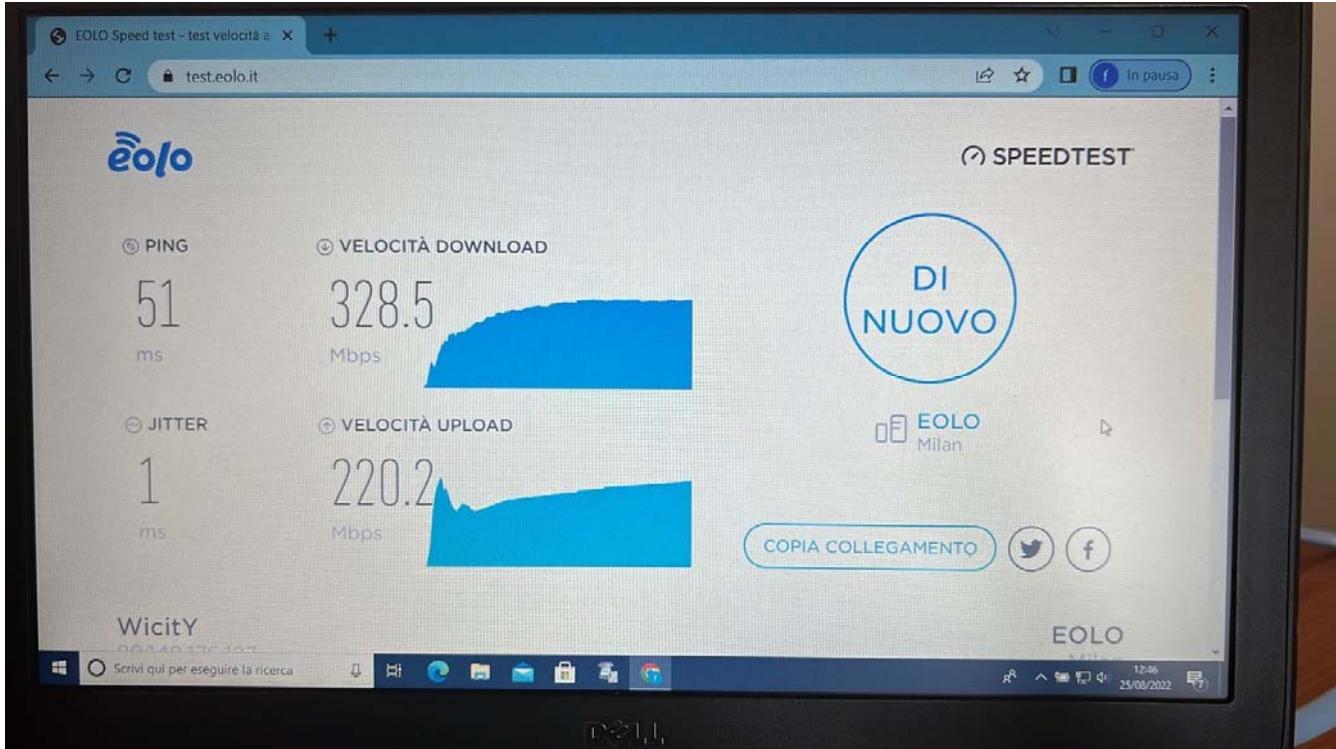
EOLO Speed test - test velocità a ×
test.eolo.it
In pausa

eolo

SPEEDTEST

PING
51
ms

VELOCITÀ DOWNLOAD
328.5
Mbps

DI NUOVO

JITTER
1
ms

VELOCITÀ UPLOAD
220.2
Mbps

EOLO
Milan

COPIA COLLEGAMENTO

WicitY
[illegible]

EOLO
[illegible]

Scrivi qui per eseguire la ricerca
12:46
25/08/2022

DELL